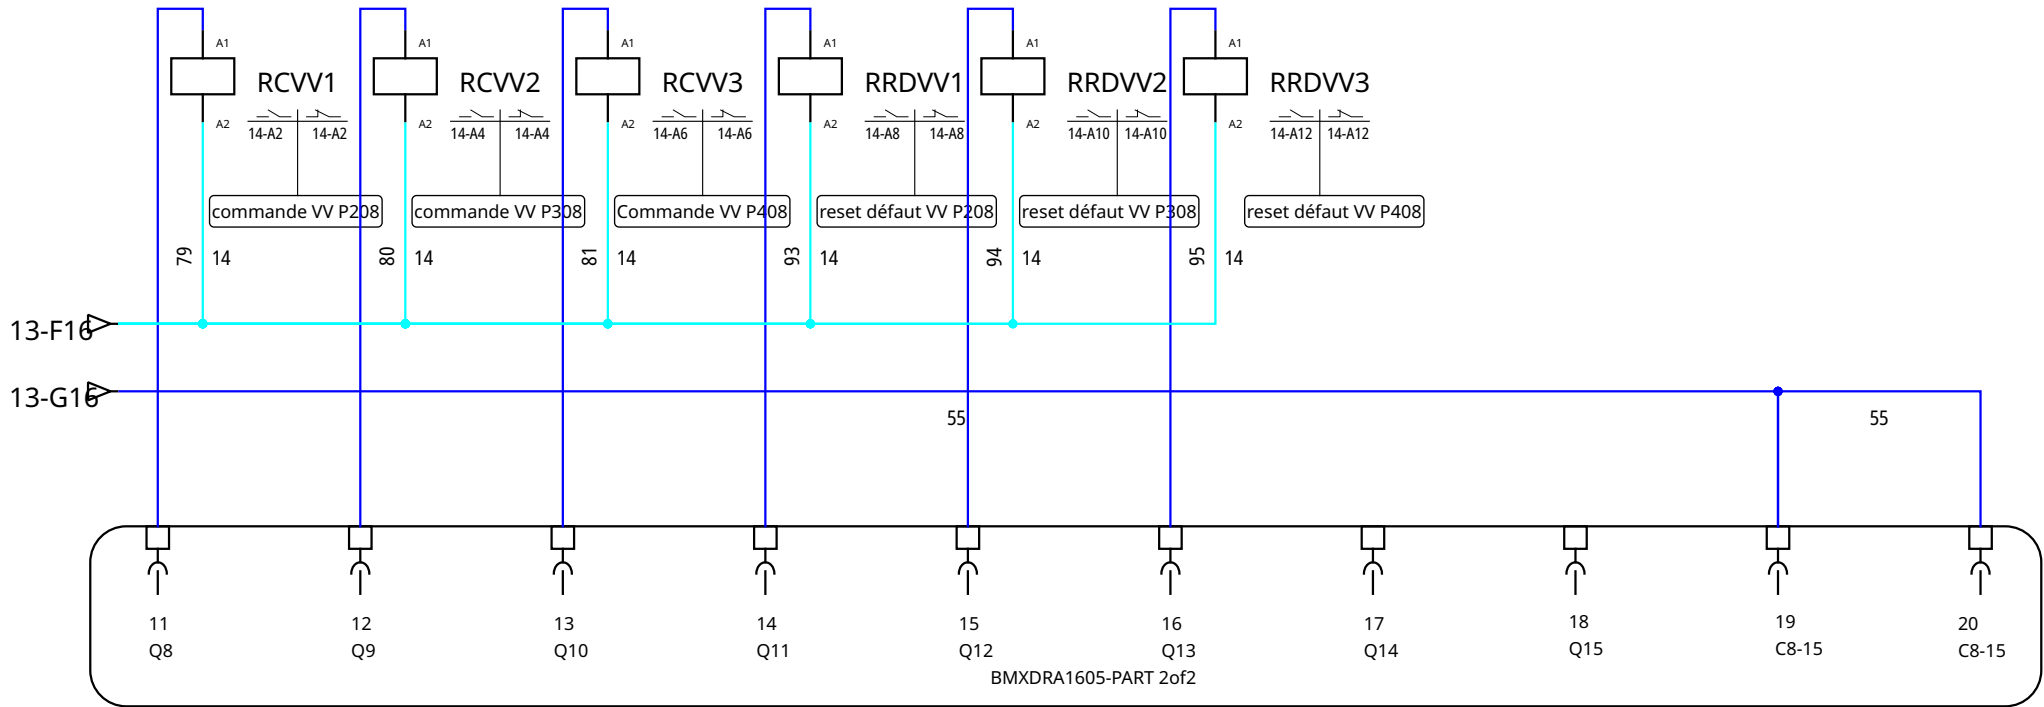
A1
RCVV1
A2
14-A2 14-A2
commande VV P208
79 14

A1
RCVV2
A2
14-A4 14-A4
commande VV P308
80 14

A1
RCVV3
A2
14-A6 14-A6
Commande VV P408
81 14

A1
RRDVV1
A2
14-A8 14-A8
reset défaut VV P208
93 14

A1
RRDVV2
A2
14-A10 14-A10
reset défaut VV P308
94 14

A1
RRDVV3
A2
14-A12 14-A12
reset défaut VV P408
95 14

13-F16
13-G16
55
55

11 Q8
12 Q9
13 Q10
14 Q11
15 Q12
16 Q13
17 Q14
18 Q15
19 C8-15
20 C8-15
BMXDRA1605-PART 2of2